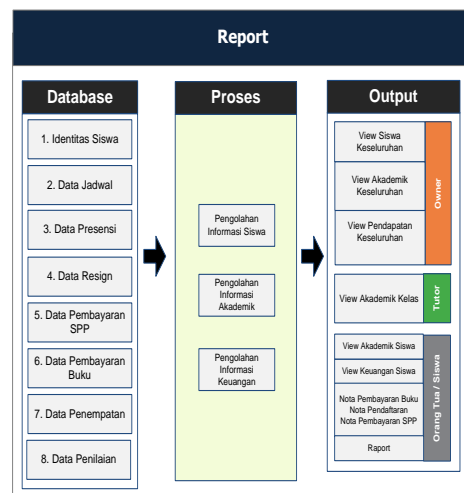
Report

Database

1. Identitas Siswa

2. Data Jadwal

3. Data Presensi

4. Data Resign

5. Data Pembayaran SPP

6. Data Pembayaran Buku

7. Data Penempatan

8. Data Penilaian

Proses

Pengolahan Informasi Siswa

Pengolahan Informasi Akademik

Pengolahan Informasi Keuangan

Output

View Siswa Keseluruhan

View Akademik Keseluruhan

View Pendapatan Keseluruhan

Owner

View Akademik Kelas

Tutor

View Akademik Siswa

View Keuangan Siswa

Nota Pembayaran Buku
Nota Pendaftaran
Nota Pembayaran SPP

Raport

Orang Tua / Siswa